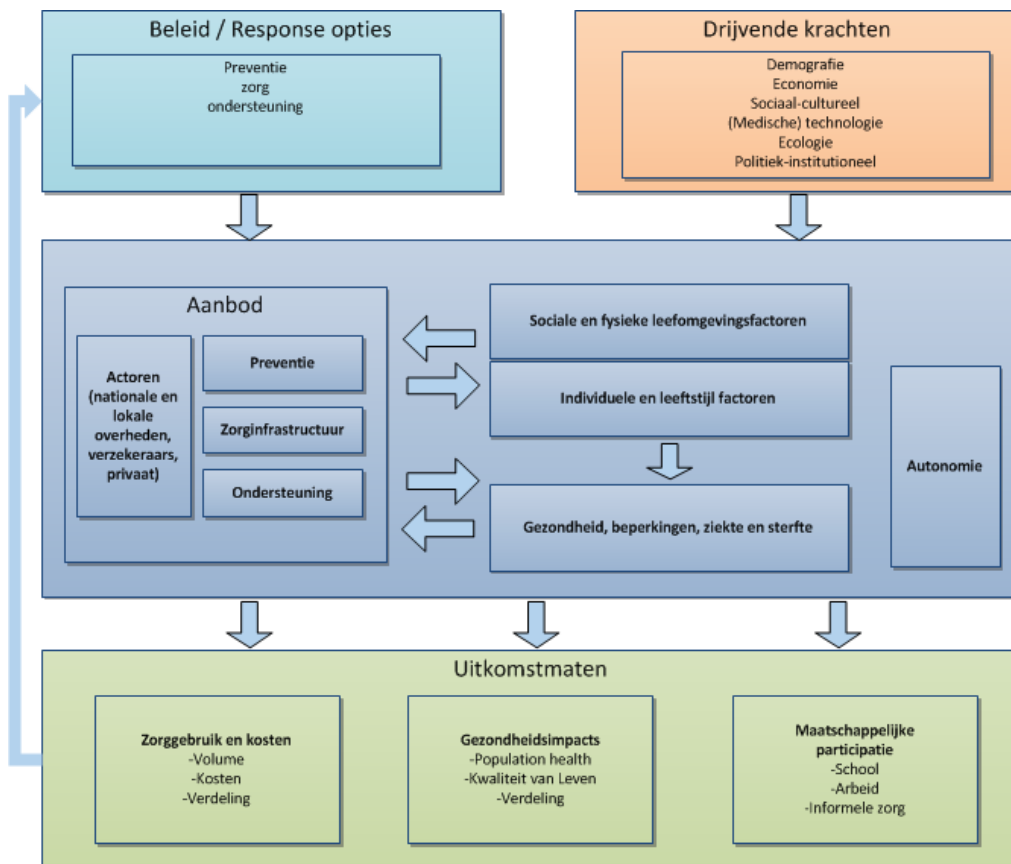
Beleid / Response opties

Preventie
zorg
ondersteuning

Drijvende krachten

Demografie
Economie
Sociaal-cultureel
(Medische) technologie
Ecologie
Politiek-institutioneel

Aanbod

Actoren (nationale en lokale overheden, verzekeraars, privaat)

Preventie

Zorginfrastructuur

Ondersteuning

Sociale en fysieke leefomgevingsfactoren

Individuele en leeftstijl factoren

Gezondheid, beperkingen, ziekte en sterfte

Autonomie

Uitkomstmaten

Zorggebruik en kosten
-Volume
-Kosten
-Verdeling

Gezondheidsimpacts
-Population health
-Kwaliteit van Leven
-Verdeling

Maatschappelijke participatie
-School
-Arbeid
-Informele zorg